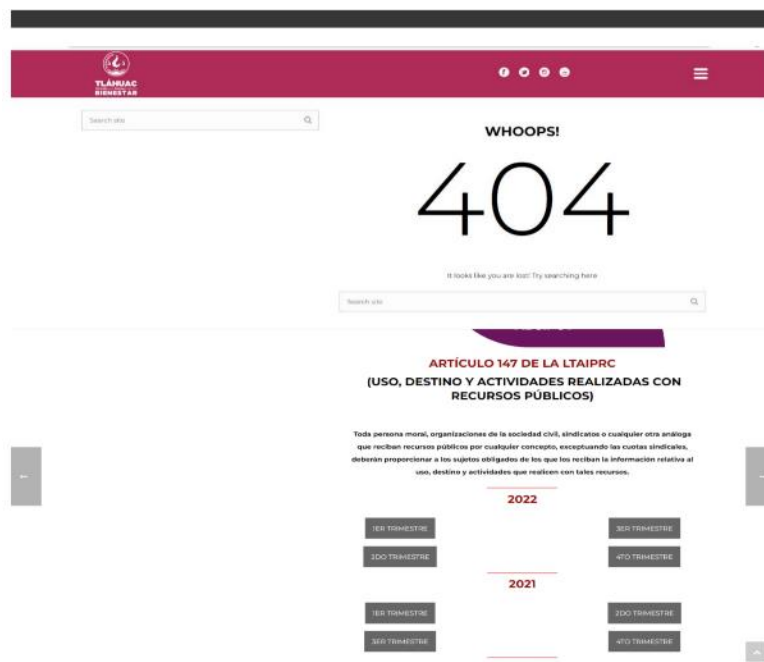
TLÁHUAC
BIENESTAR

Search site

WHOOPS!

404

It looks like you are lost! Try searching here

Search site

ARTÍCULO 147 DE LA LTAIPRC
(USO, DESTINO Y ACTIVIDADES REALIZADAS CON RECURSOS PÚBLICOS)

Toda persona moral, organizaciones de la sociedad civil, sindicatos o cualquier otra análoga que reciban recursos públicos por cualquier concepto, exceptuando las cuotas sindicales, deberán proporcionar a los sujetos obligados de los que los reciban la información relativa al uso, destino y actividades que realicen con tales recursos.

2022

1ER TRIMESTRE
3ER TRIMESTRE
2DO TRIMESTRE
4TO TRIMESTRE

2021

1ER TRIMESTRE
2DO TRIMESTRE
3ER TRIMESTRE
4TO TRIMESTRE